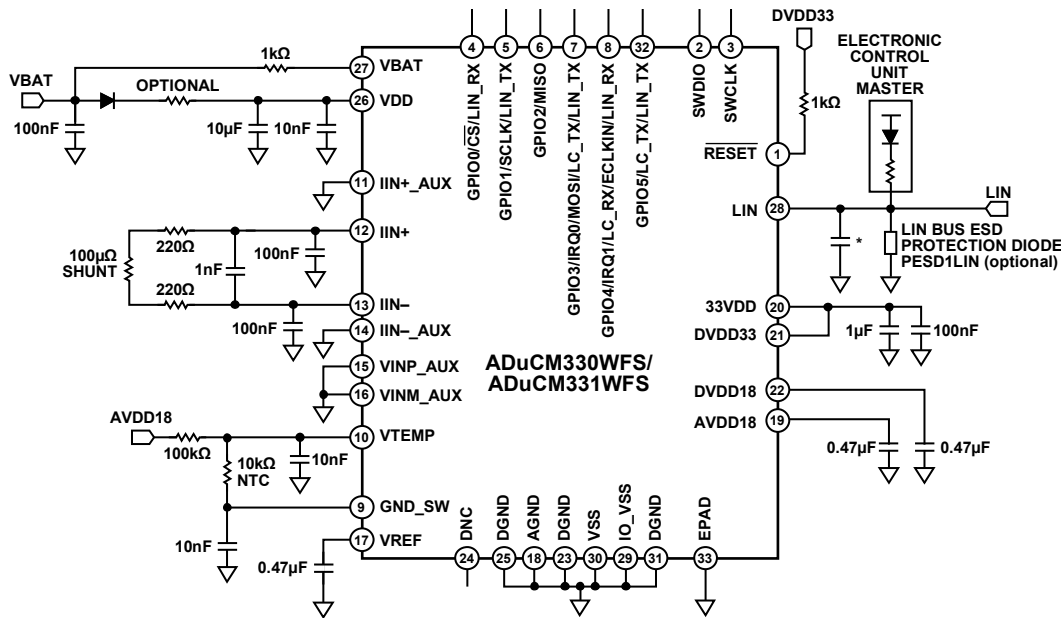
4 5 6 7 8 32 2 3

DVDD33

ELECTRONIC CONTROL UNIT MASTER

1kΩ

27 VBAT

VBAT

OPTIONAL

26 VDD

100nF

10µF 10nF

GPIO0/$\overline{CS}$/LIN_RX

GPIO1/SCLK/LIN_TX

GPIO2/MISO

GPIO3/IRQ0/MOSI/LC_TX/LIN_TX

GPIO4/IRQ1/LC_RX/ECLKIN/LIN_RX

GPIO5/LC_TX/LIN_TX

SWDIO

SWCLK

1kΩ

$\overline{RESET}$ 1

11 IIN+_AUX

LIN

LIN 28

12 IIN+

220Ω

100nF

100µΩ SHUNT

1nF

*

LIN BUS ESD PROTECTION DIODE PESD1LIN (optional)

220Ω

13 IIN–

33VDD 20

100nF

14 IIN–_AUX

DVDD33 21

1µF 100nF

15 VINP_AUX

ADuCM330WFS/ ADuCM331WFS

16 VINM_AUX

DVDD18 22

AVDD18

AVDD18 19

10 VTEMP

100kΩ

10kΩ NTC

10nF

0.47µF 0.47µF

9 GND_SW

DNC DGND AGND DGND VSS IO_VSS DGND EPAD

10nF

17 VREF

0.47µF

24 25 18 23 30 29 31 33